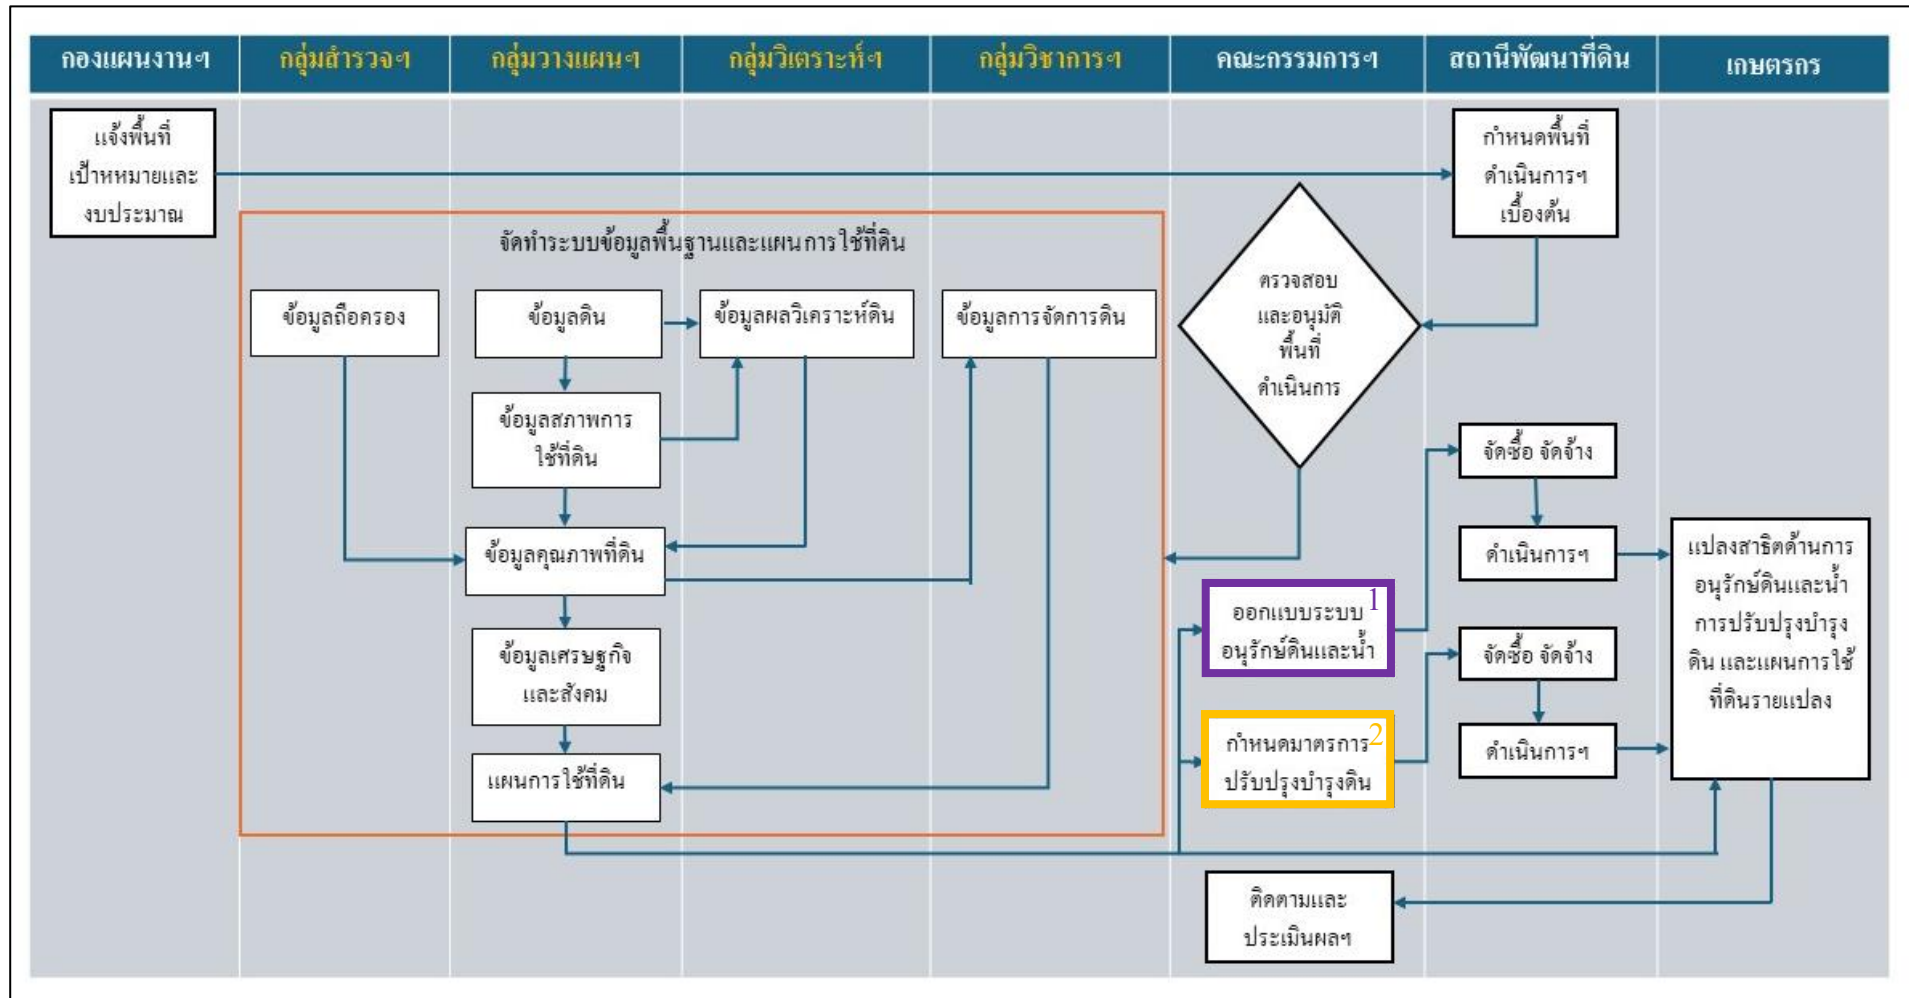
| กองแผนงานฯ | กลุ่มสำรวจฯ | กลุ่มวางแผนฯ | กลุ่มวิเคราะห์ฯ | กลุ่มวิชาการฯ | คณะกรรมการฯ | สถานีพัฒนาที่ดิน | เกษตรกร |
|---|---|---|---|---|---|---|---|

แจ้งพื้นที่เป้าหมายและงบประมาณ

กำหนดพื้นที่ดำเนินการฯ เบื้องต้น

จัดทำระบบข้อมูลพื้นฐานและแผนการใช้ที่ดิน

ข้อมูลถือครอง

ข้อมูลดิน

ข้อมูลผลวิเคราะห์ดิน

ข้อมูลการจัดการดิน

ตรวจสอบและอนุมัติพื้นที่ดำเนินการ

ข้อมูลสภาพการใช้ที่ดิน

ข้อมูลคุณภาพที่ดิน

ข้อมูลเศรษฐกิจและสังคม

แผนการใช้ที่ดิน

จัดซื้อ จัดจ้าง

ดำเนินการฯ

ออกแบบระบบอนุรักษ์ดินและน้ำ 1

กำหนดมาตรการปรับปรุงบำรุงดิน 2

จัดซื้อ จัดจ้าง

ดำเนินการฯ

แปลงสาธิตด้านการอนุรักษ์ดินและน้ำ การปรับปรุงบำรุงดิน และแผนการใช้ที่ดินรายแปลง

ติดตามและประเมินผลฯ